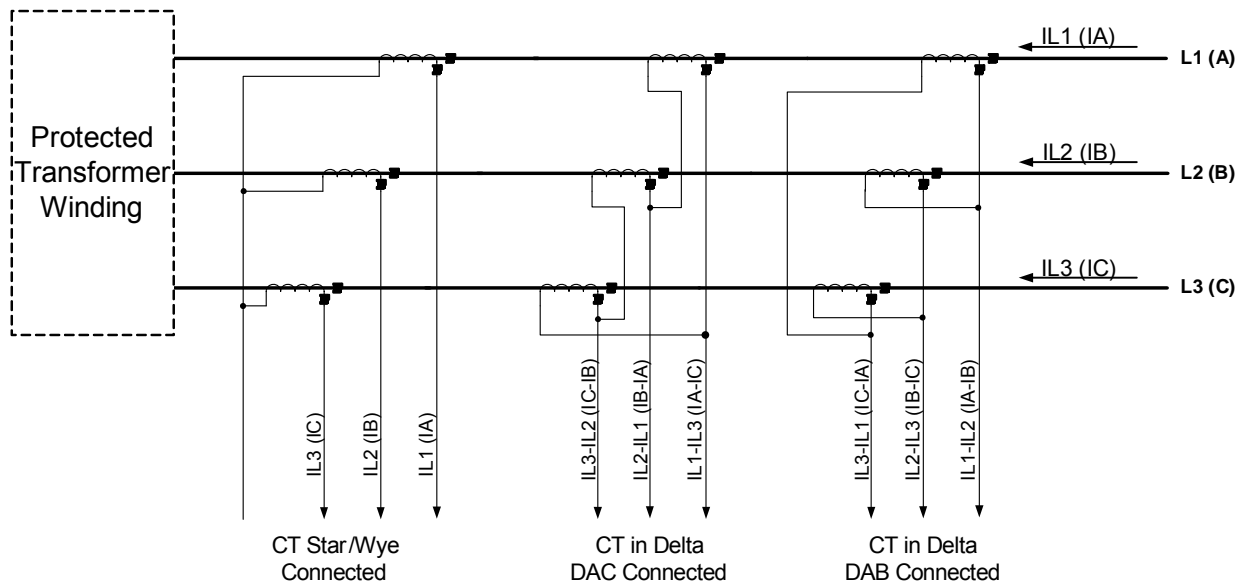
Protected Transformer Winding

IL1 (IA)
L1 (A)

IL2 (IB)
L2 (B)

IL3 (IC)
L3 (C)

IL3 (IC)
IL2 (IB)
IL1 (IA)

IL3-IL2 (IC-IB)
IL2-IL1 (IB-IA)
IL1-IL3 (IA-IC)

IL3-IL1 (IC-IA)
IL2-IL3 (IB-IC)
IL1-IL2 (IA-IB)

CT Star/Wye Connected

CT in Delta DAC Connected

CT in Delta DAB Connected